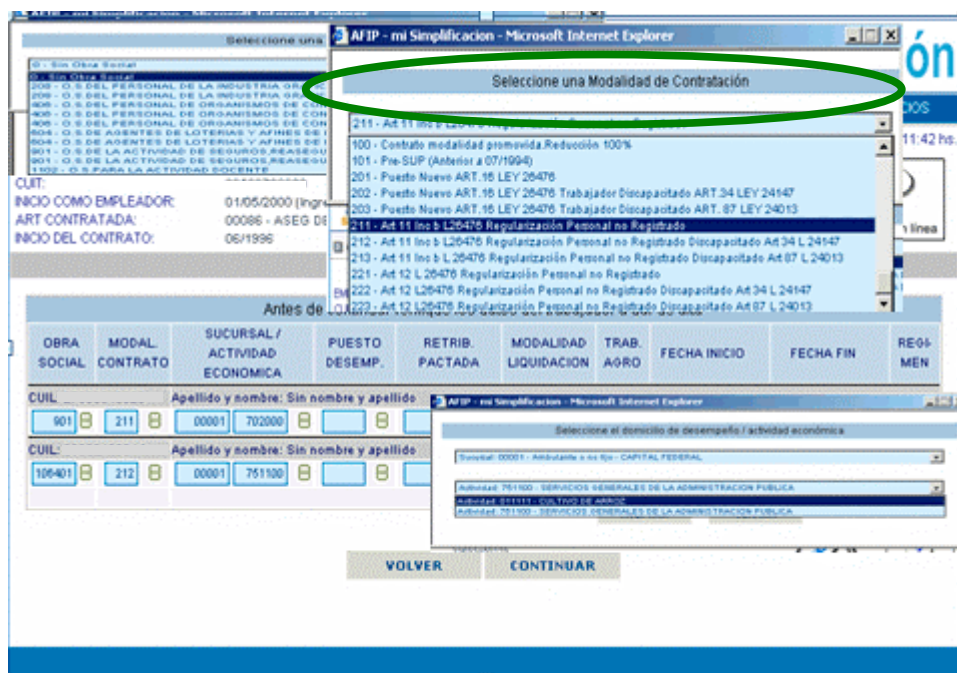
AFIP - mi Simplificacion - Microsoft Internet Explorer

Seleccione una

0 - Sin Obra Social
0 - Sin Obra Social
208 - O.S.DEL PERSONAL DE LA INDUSTRIA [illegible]
209 - O.S.DEL PERSONAL DE LA INDUSTRIA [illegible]
406 - O.S.DEL PERSONAL DE ORGANISMOS DE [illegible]
406 - O.S.DEL PERSONAL DE ORGANISMOS DE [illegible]
406 - O.S.DEL PERSONAL DE ORGANISMOS DE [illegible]
604 - O.S.DE AGENTES DE LOTERIAS Y AFINES DE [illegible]
604 - O.S.DE AGENTES DE LOTERIAS Y AFINES DE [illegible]
901 - O.S.DE LA ACTIVIDAD DE SEGUROS,REASEGU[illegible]
901 - O.S.DE LA ACTIVIDAD DE SEGUROS,REASEGU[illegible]
1102 - O.S PARA LA ACTIVIDAD DOCENTE

CUIT:
INICIO COMO EMPLEADOR: 01/05/2000 (Ingr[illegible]
ART CONTRATADA: 00086 - ASEG DE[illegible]
INICIO DEL CONTRATO: 06/1996

AFIP - mi Simplificacion - Microsoft Internet Explorer

Seleccione una Modalidad de Contratación

211 - Art 11 Inc b L26476 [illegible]

100 - Contrato modalidad promovida.Reducción 100%
101 - Pre-SUP (Anterior a 07/1994)
201 - Puesto Nuevo ART.16 LEY 26476
202 - Puesto Nuevo ART.16 LEY 26476 Trabajador Discapacitado ART.34 LEY 24147
203 - Puesto Nuevo ART.16 LEY 26476 Trabajador Discapacitado ART. 87 LEY 24013
211 - Art 11 Inc b L26476 Regularización Personal no Registrado
212 - Art 11 Inc b L26476 Regularización Personal no Registrado Discapacitado Art 34 L 24147
213 - Art 11 Inc b L26476 Regularización Personal no Registrado Discapacitado Art 87 L 24013
221 - Art 12 L26476 Regularización Personal no Registrado
222 - Art 12 L26476 Regularización Personal no Registrado Discapacitado Art34 L 24147
223 - Art 12 L26476 Regularización Personal no Registrado Discapacitado Art 87 L 24013

ón
DOS
11:42 hs.
n línea

Antes de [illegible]

| OBRA SOCIAL | MODAL. CONTRATO | SUCURSAL / ACTIVIDAD ECONOMICA | | PUESTO DESEMP. | RETRIB. PACTADA | MODALIDAD LIQUIDACION | TRAB. AGRO | FECHA INICIO | FECHA FIN | REGI-MEN |
|---|---|---|---|---|---|---|---|---|---|---|
| CUIL: | | Apellido y nombre: Sin nombre y apellido | | | | | | | | |
| 901 | 211 | 00001 | 702000 | | | | | | | |
| CUIL: | | Apellido y nombre: Sin nombre y apellido | | | | | | | | |
| 106401 | 212 | 00001 | 751100 | | | | | | | |

AFIP - mi Simplificacion - Microsoft Internet Explorer

Seleccione el domicilio de desempeño / actividad económica

Sucursal: 00001 - Ambulante o sin fijo - CAPITAL FEDERAL

Actividad: 751100 - SERVICIOS GENERALES DE LA ADMINISTRACION PUBLICA
Actividad: 011111 - CULTIVO DE ARROZ
Actividad: 751100 - SERVICIOS GENERALES DE LA ADMINISTRACION PUBLICA

VOLVER
CONTINUAR